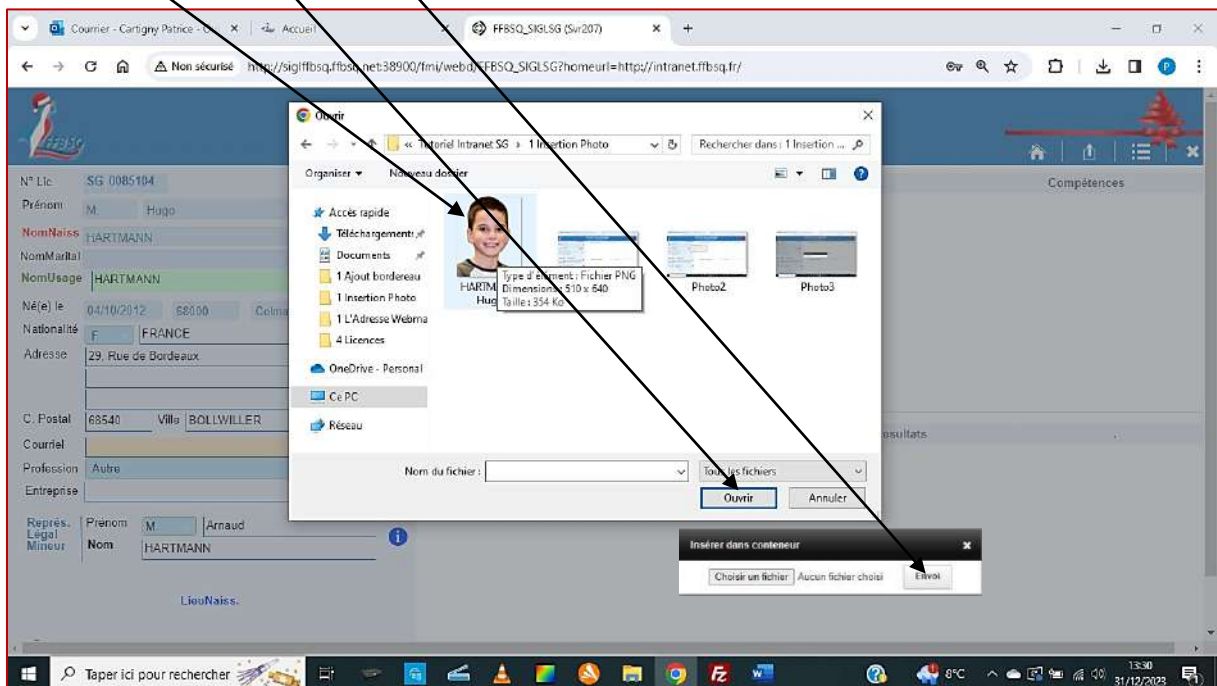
Courrier - Cartigny Patrice - O... × | Accueil × | FFBSQ_SIGLSG (Svr207) × +

Non sécurisé http://siglffbsq.ffbsq.net:38900/fmi/webd/FFBSQ_SIGLSG?homeurl=http://intranet.ffbsq.fr/

FFBSQ

Compétences

N° Lic SG 0085184
Prénom M Hugo
NomNaiss HARTMANN
NomMarital
NomUsage HARTMANN
Né(e) le 04/10/2012 68000 Colma
Nationalité F FRANCE
Adresse 29, Rue de Bordeaux

C. Postal 68540 Ville BOLLWILLER
Courriel
Profession Autre
Entreprise

Représ. Légal Mineur Prénom M. Arnaud
Nom HARTMANN

LieuNaiss.

ésultats

Ouvrir
« Tutoriel Intranet SG › 1 Insertion Photo
Rechercher dans : 1 Insertion ...
Organiser ▾ Nouveau dossier
Accès rapide
Téléchargements
Documents
1 Ajout bordereau
1 Insertion Photo
1 L'Adresse Webma
4 Licences
OneDrive - Personal
Ce PC
Réseau
HARTM Hug
Type d'élément : Fichier PNG
Dimensions : 510 x 640
Taille : 354 Ko
Photo2
Photo3
Nom du fichier :
Tous les fichiers
Ouvrir
Annuler

Insérer dans conteneur
Choisir un fichier Aucun fichier choisi
Envoi

Taper ici pour rechercher
8°C
13:30
31/12/2023